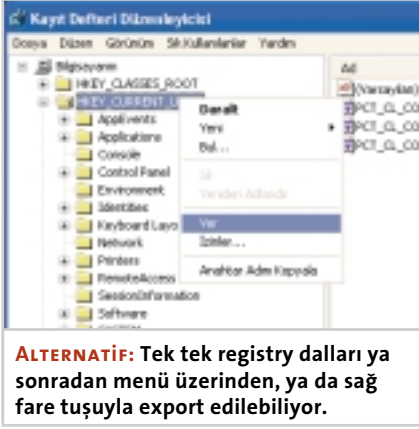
Kayıt Defteri Düzenleyicisi

Dosya Düzen Görünüm Sık Kullanılanlar Yardım

Bilgisayarım
HKEY_CLASSES_ROOT
HKEY_CURRENT_U
AppEvents
Applications
Console
Control Panel
Environment
Identities
Keyboard Layo
Network
Printers
RemoteAccess
SessionInformation
Software

Ad
(Varsayılan)
PCT_CL_CO
PCT_CL_CO
PCT_CL_CO

Daralt
Yeni
Bul...
Sil
Yeniden Adlandır
Ver
İzinler...
Anahtar Adını Kopyala

ALTERNATİF: Tek tek registry dalları ya sonradan menü üzerinden, ya da sağ fare tuşuyla export edilebiliyor.